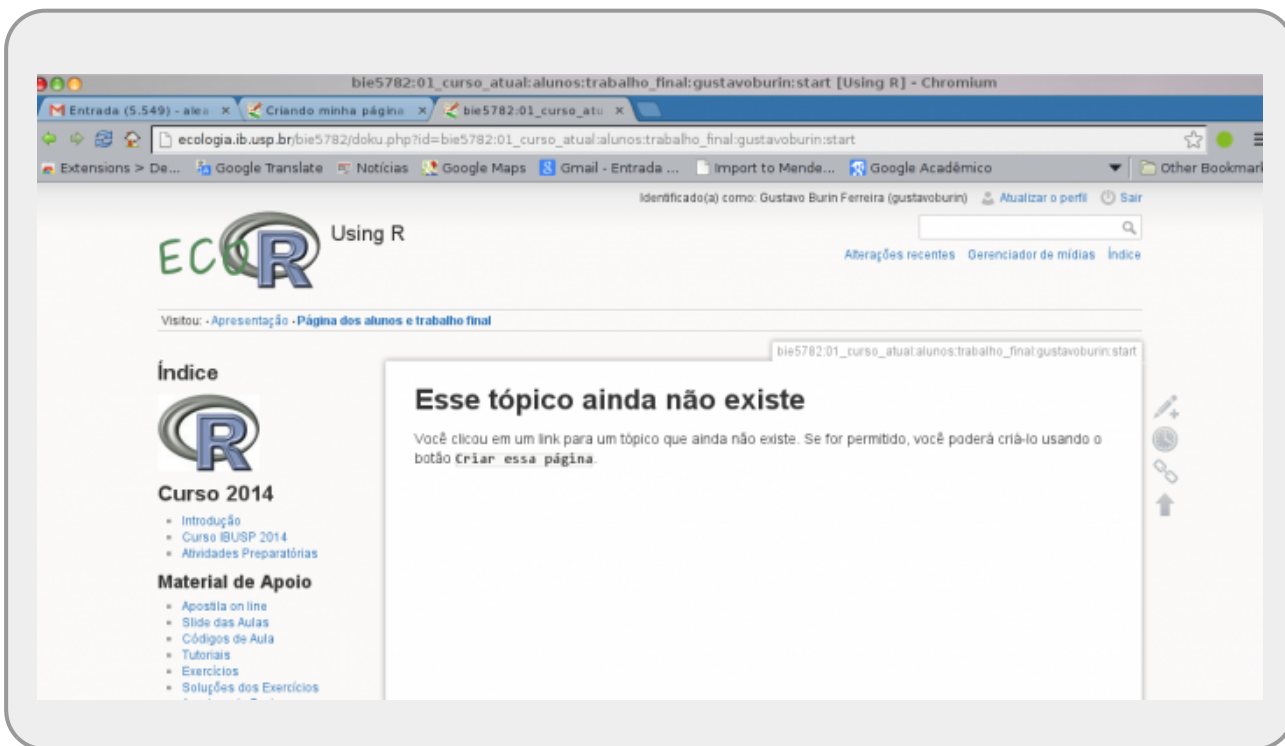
bie5782:01_curso_atual:alunos:trabalho_final:gustavoburin:start [Using R] - Chromium

Entrada (5.549) - alea ×
Criando minha página ×
bie5782:01_curso_atu ×

ecologia.ib.usp.br/bie5782/doku.php?id=bie5782:01_curso_atual:alunos:trabalho_final:gustavoburin:start

Extensions > De... Google Translate Notícias Google Maps Gmail - Entrada ... Import to Mende... Google Acadêmico Other Bookmarks

Identificado(a) como: Gustavo Burin Ferreira (gustavoburin) Atualizar o perfil Sair

ECO R Using R

Alterações recentes Gerenciador de mídias Índice

Visitou: · Apresentação · Página dos alunos e trabalho final

bie5782:01_curso_atual:alunos:trabalho_final:gustavoburin:start

Índice

Curso 2014
- Introdução
- Curso IBUSP 2014
- Atividades Preparatórias

Material de Apoio
- Apostila on line
- Slide das Aulas
- Códigos de Aula
- Tutoriais
- Exercícios
- Soluções dos Exercícios
- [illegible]

Esse tópico ainda não existe

Você clicou em um link para um tópico que ainda não existe. Se for permitido, você poderá criá-lo usando o botão Criar essa página.